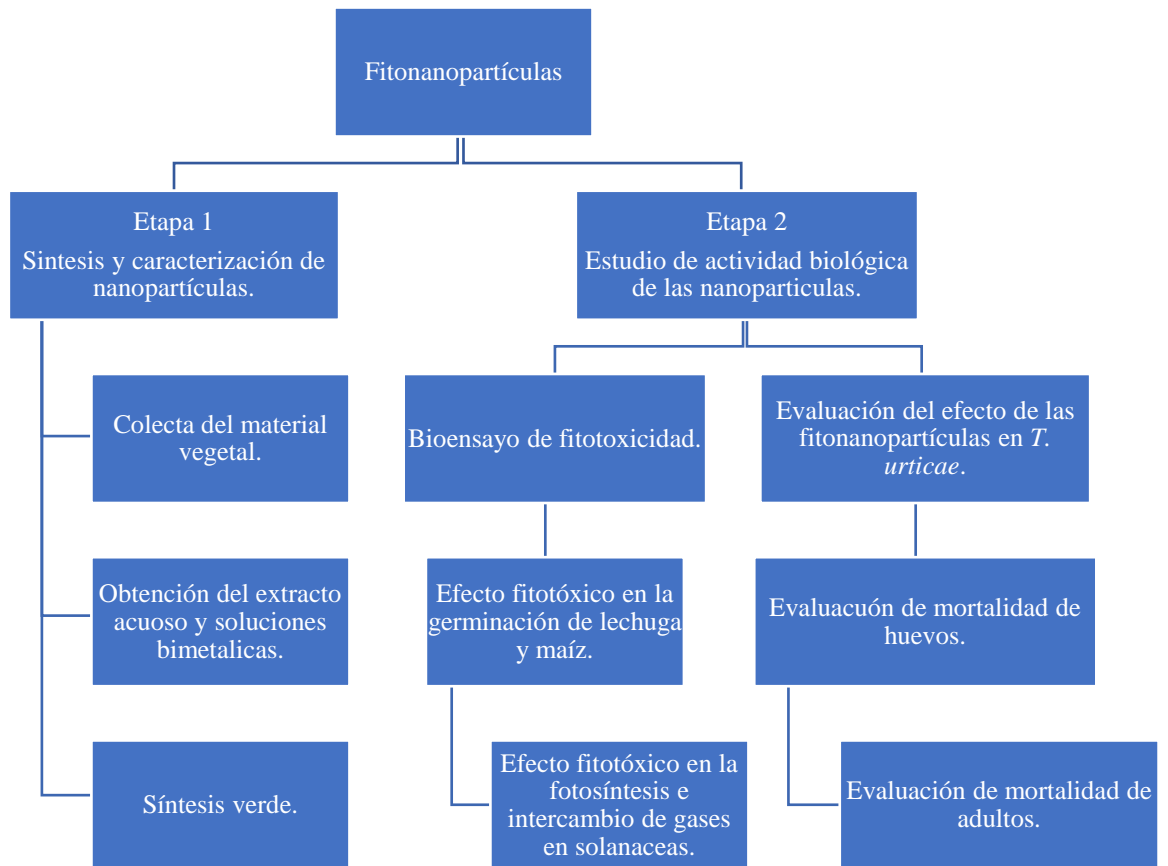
Fitonanopartículas

Etapa 1
Sintesis y caracterización de nanopartículas.

Colecta del material vegetal.

Obtención del extracto acuoso y soluciones bimetalicas.

Síntesis verde.

Etapa 2
Estudio de actividad biológica de las nanoparticulas.

Bioensayo de fitotoxicidad.

Efecto fitotóxico en la germinación de lechuga y maíz.

Efecto fitotóxico en la fotosíntesis e intercambio de gases en solanaceas.

Evaluación del efecto de las fitonanopartículas en *T. urticae*.

Evaluacún de mortalidad de huevos.

Evaluación de mortalidad de adultos.